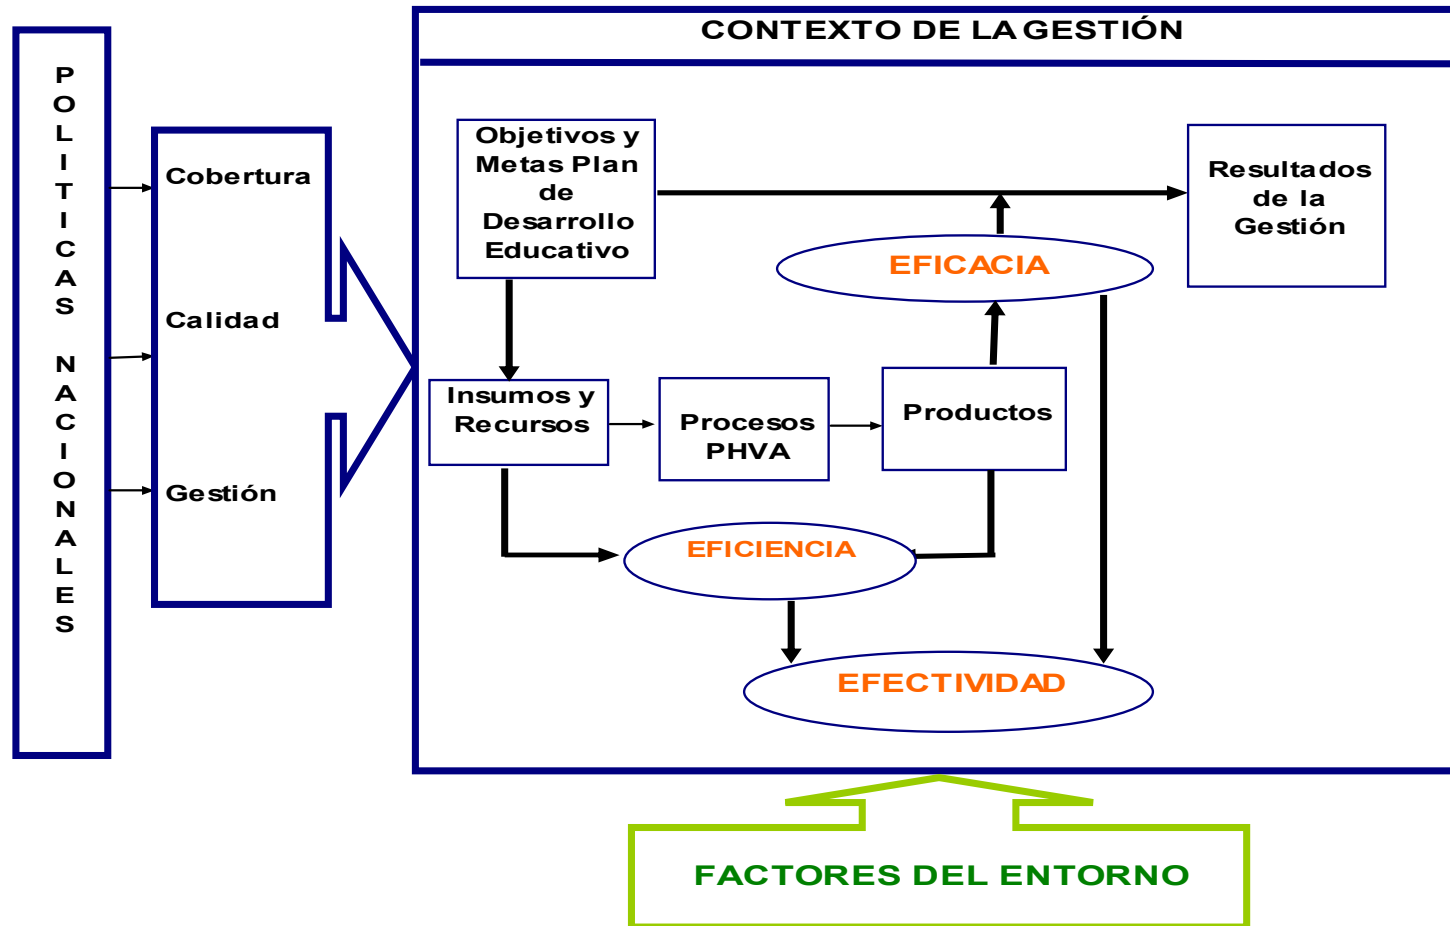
POLITICAS NACIONALES

Cobertura

Calidad

Gestión

CONTEXTO DE LA GESTIÓN

Objetivos y Metas Plan de Desarrollo Educativo

Resultados de la Gestión

EFICACIA

Insumos y Recursos

Procesos PHVA

Productos

EFICIENCIA

EFECTIVIDAD

FACTORES DEL ENTORNO